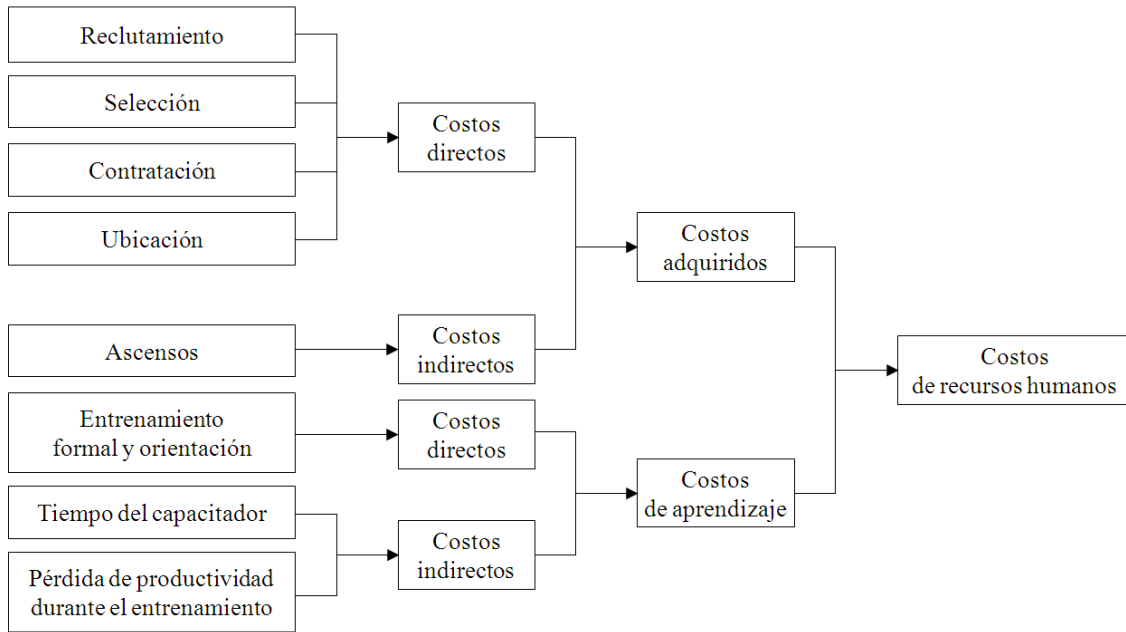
Reclutamiento

Selección

Contratación

Ubicación

Ascensos

Entrenamiento formal y orientación

Tiempo del capacitador

Pérdida de productividad durante el entrenamiento

Costos directos

Costos indirectos

Costos directos

Costos indirectos

Costos adquiridos

Costos de aprendizaje

Costos de recursos humanos